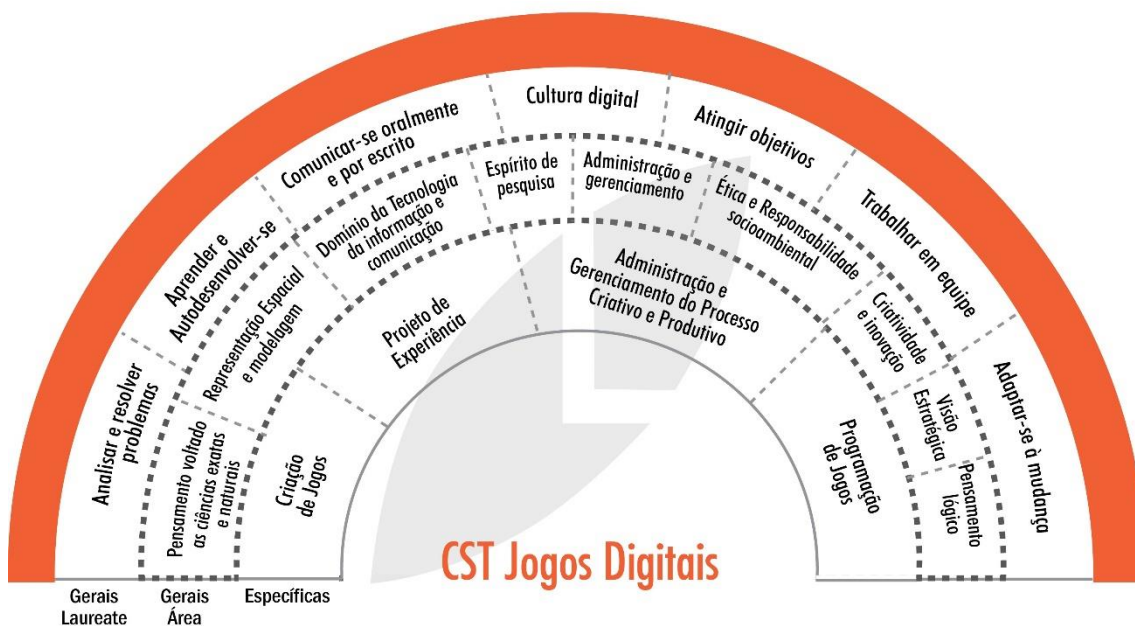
Analisar e resolver problemas

Aprender e Autodesenvolver-se

Comunicar-se oralmente e por escrito

Cultura digital

Atingir objetivos

Trabalhar em equipe

Adaptar-se à mudança

Pensamento voltado as ciências exatas e naturais

Representação Espacial e modelagem

Domínio da Tecnologia da informação e comunicação

Espírito de pesquisa

Administração e gerenciamento

Ética e Responsabilidade socioambiental

Criatividade e inovação

Visão Estratégica

Pensamento lógico

Criação de Jogos

Projeto de Experiência

Administração e Gerenciamento do Processo Criativo e Produtivo

Programação de Jogos

CST Jogos Digitais

Gerais Laureate

Gerais Área

Específicas